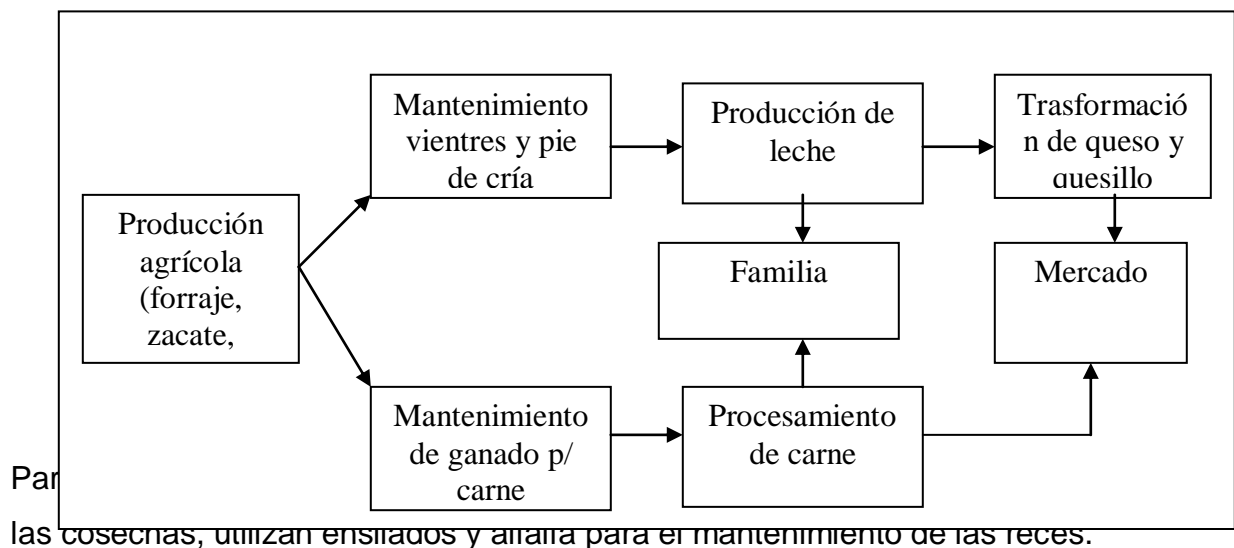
Producción agrícola (forraje, zacate,

Mantenimiento vientres y pie de cría

Producción de leche

Trasformación de queso y quesillo

Familia

Mercado

Mantenimiento de ganado p/ carne

Procesamiento de carne

Par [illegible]

las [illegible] cosechas, utilizan ensilados y alfalfa para el mantenimiento de las reces.